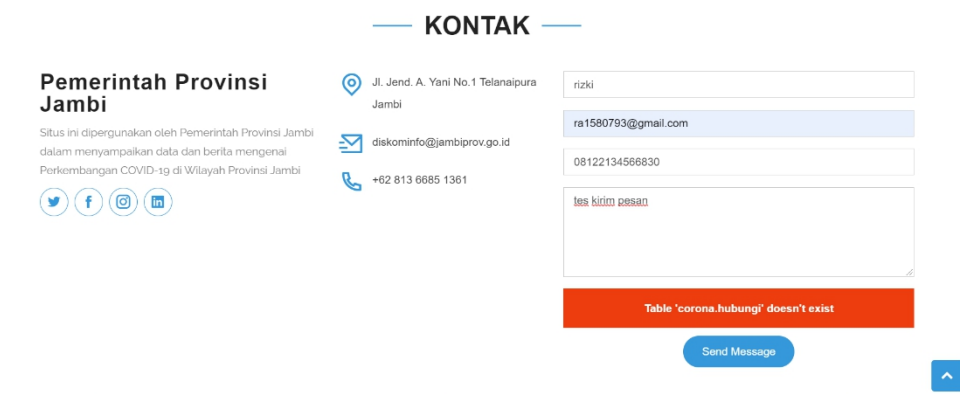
KONTAK

Pemerintah Provinsi Jambi

Situs ini dipergunakan oleh Pemerintah Provinsi Jambi dalam menyampaikan data dan berita mengenai Perkembangan COVID-19 di Wilayah Provinsi Jambi

Jl. Jend. A. Yani No.1 Telanaipura Jambi

diskominfo@jambiprov.go.id

+62 813 6685 1361

rizki

ra1580793@gmail.com

08122134566830

tes kirim pesan

Table 'corona.hubungi' doesn't exist

Send Message